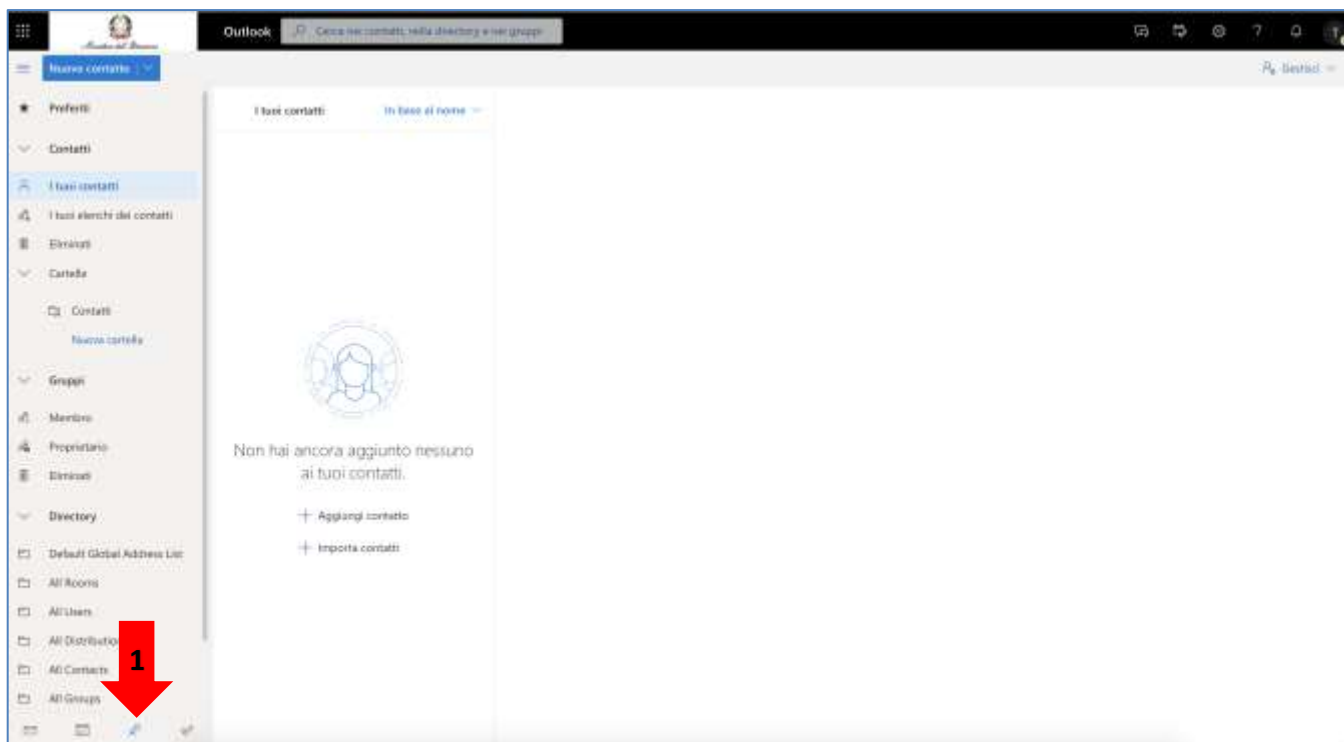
Outlook
Cerca nei contatti, nella directory e nei gruppi
Nuovo contatto
Gestisci
Preferiti
Contatti
I tuoi contatti
I tuoi elenchi dei contatti
Eliminati
Cartelle
Contatti
Nuova cartella
Gruppi
Membro
Proprietario
Eliminati
Directory
Default Global Address List
All Rooms
All Users
All Distribution
All Contacts
All Groups
1
I tuoi contatti
In base al nome
Non hai ancora aggiunto nessuno ai tuoi contatti.
Aggiungi contatto
Importa contatti